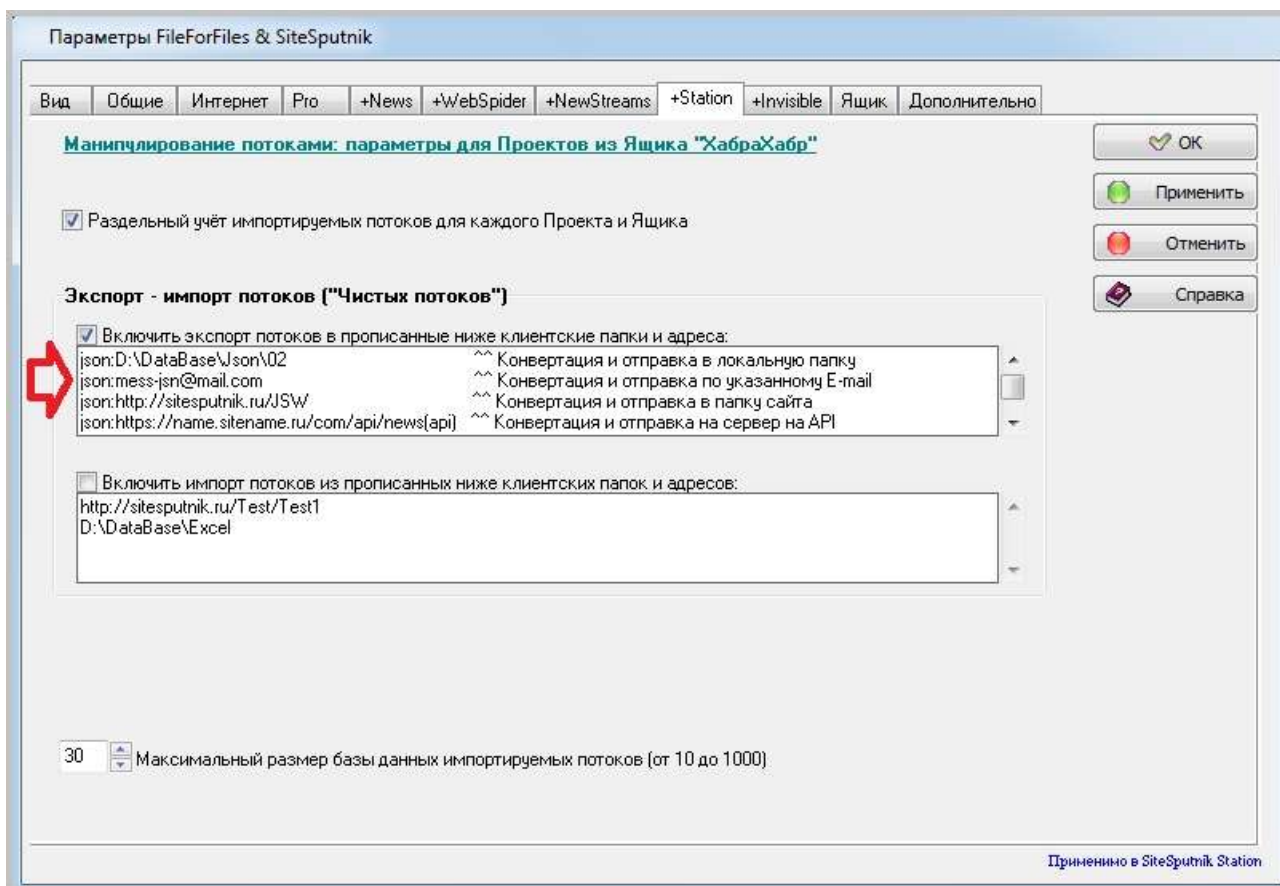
Параметры FileForFiles & SiteSputnik

Вид | Общие | Интернет | Pro | +News | +WebSpider | +NewStreams | +Station | +Invisible | Ящик | Дополнительно

Манипулирование потоками: параметры для Проектов из Ящика "ХабраХабр"

OK
Применить
Отменить
Справка

Раздельный учёт импортируемых потоков для каждого Проекта и Ящика

Экспорт - импорт потоков ("Чистых потоков")

Включить экспорт потоков в прописанные ниже клиентские папки и адреса:
json:D:\DataBase\Json\02 ^^ Конвертация и отправка в локальную папку
json:mess-jsn@mail.com ^^ Конвертация и отправка по указанному E-mail
json:http://sitesputnik.ru/JSW ^^ Конвертация и отправка в папку сайта
json:https://name.sitename.ru/com/api/news(api) ^^ Конвертация и отправка на сервер на API

Включить импорт потоков из прописанных ниже клиентских папок и адресов:
http://sitesputnik.ru/Test/Test1
D:\DataBase\Excel

30 Максимальный размер базы данных импортируемых потоков (от 10 до 1000)

Применено в SiteSputnik Station